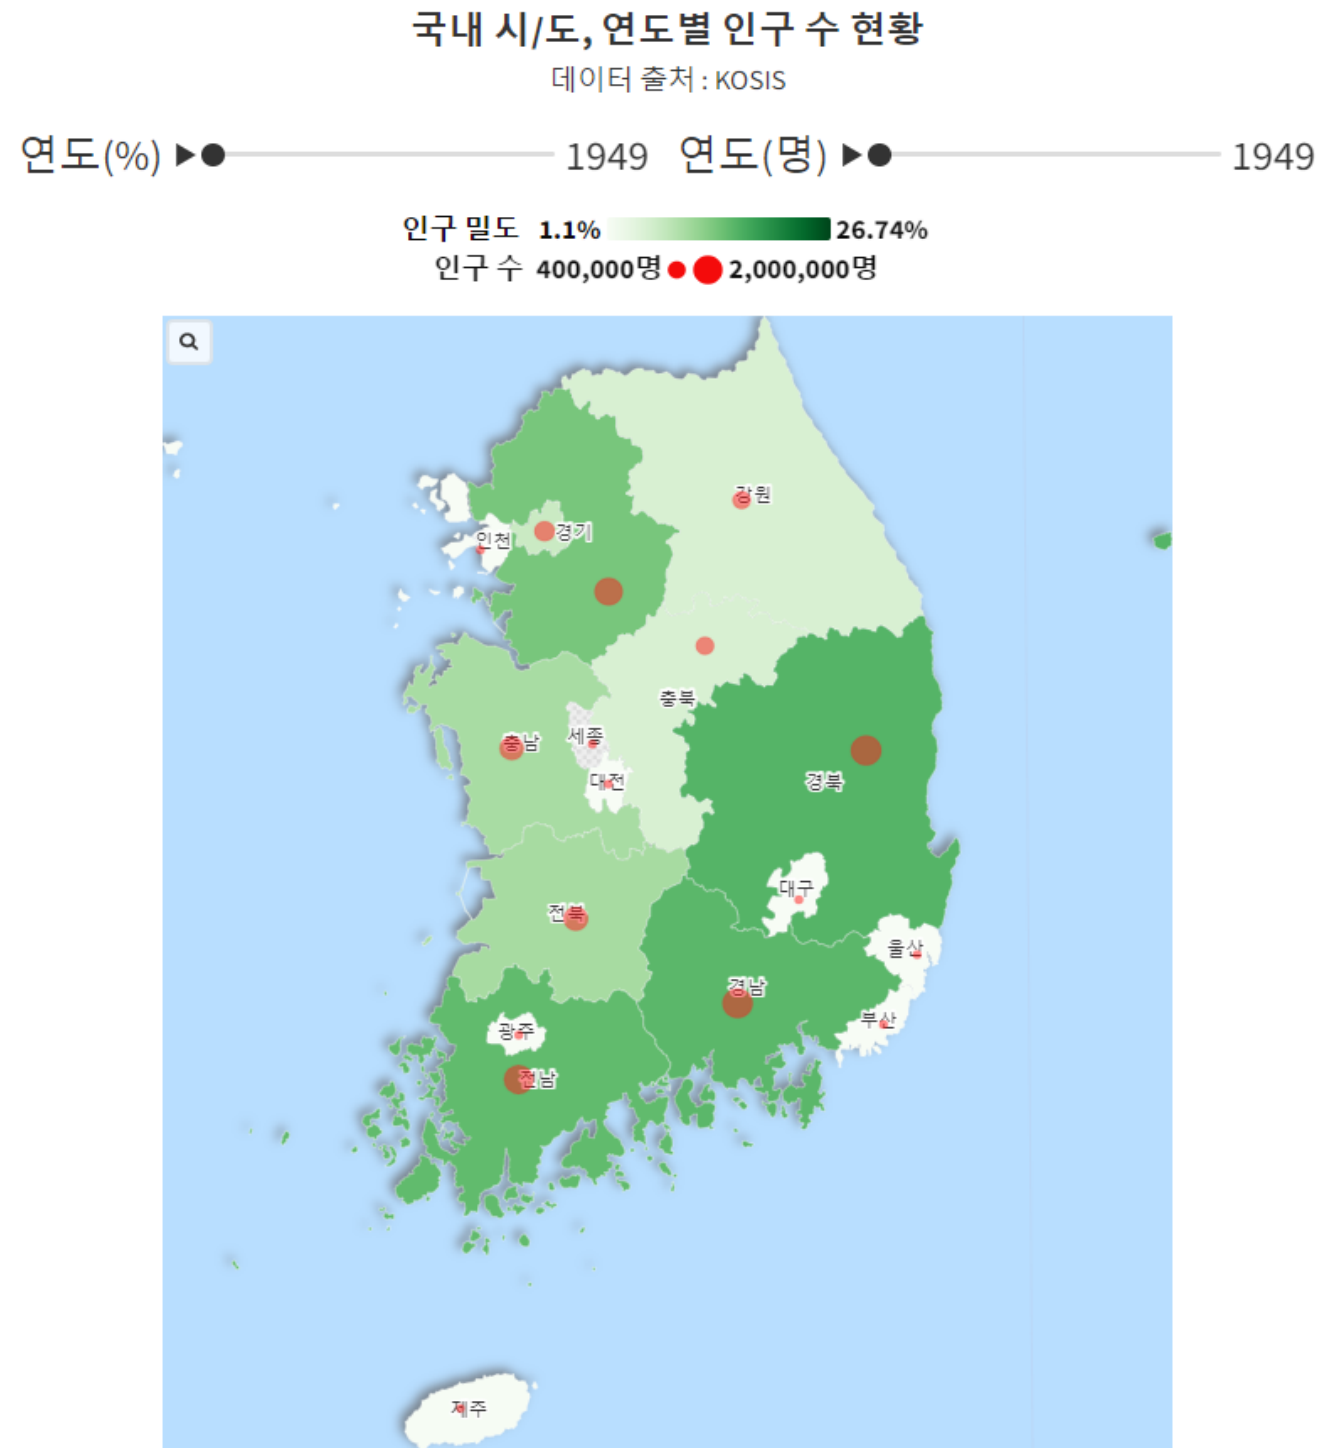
국내 시/도, 연도별 인구 수 현황
데이터 출처 : KOSIS

연도(%) ▶ 1949 연도(명) ▶ 1949

인구 밀도 1.1% 26.74%
인구 수 400,000명 2,000,000명

강원
경기
인천
충북
충남
세종
대전
경북
대구
전북
울산
경남
부산
광주
전남
제주